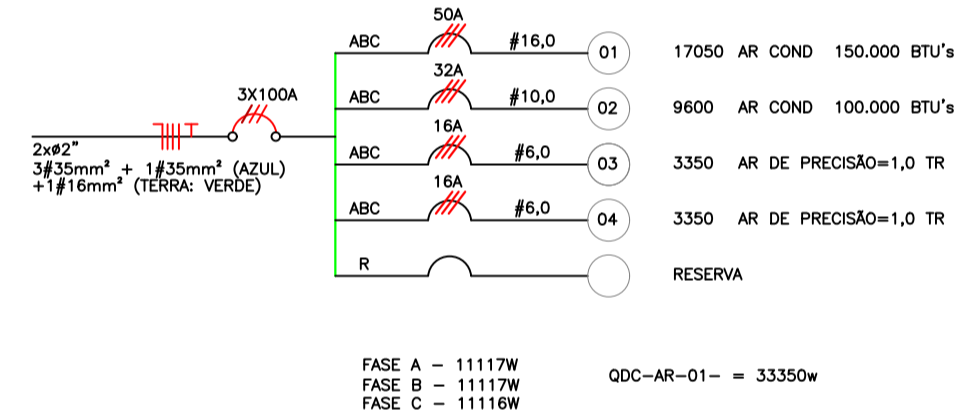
2xø2"
3#35mm² + 1#35mm² (AZUL)
+1#16mm² (TERRA: VERDE)

3X100A

50A
ABC #16,0 01 17050 AR COND 150.000 BTU's

32A
ABC #10,0 02 9600 AR COND 100.000 BTU's

16A
ABC #6,0 03 3350 AR DE PRECISÃO=1,0 TR

16A
ABC #6,0 04 3350 AR DE PRECISÃO=1,0 TR

R RESERVA

FASE A - 11117W
FASE B - 11117W
FASE C - 11116W

QDC-AR-01- = 33350w